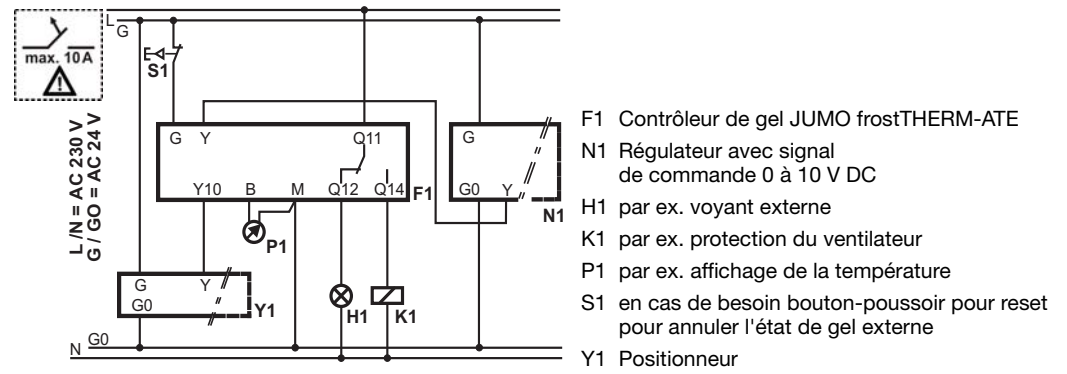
max. 10 A

L
G

S1

L /N = AC 230 V
G / GO = AC 24 V

G Y Q11
Y10 B M Q12 Q14 F1

P1

G
G0 Y
N1

G Y
G0
Y1

H1 K1

N G0

F1 Contrôleur de gel JUMO frostTHERM-ATE
N1 Régulateur avec signal de commande 0 à 10 V DC
H1 par ex. voyant externe
K1 par ex. protection du ventilateur
P1 par ex. affichage de la température
S1 en cas de besoin bouton-poussoir pour reset pour annuler l'état de gel externe
Y1 Positionneur